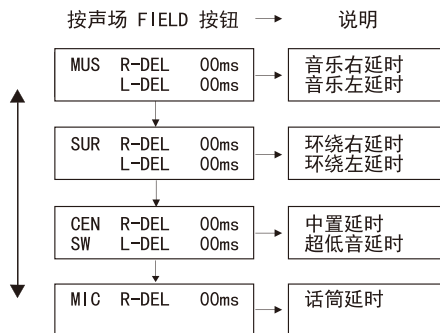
按声场 FIELD 按钮 → 说明

MUS R-DEL 00ms
L-DEL 00ms

音乐右延时
音乐左延时

SUR R-DEL 00ms
L-DEL 00ms

环绕右延时
环绕左延时

CEN R-DEL 00ms
SW L-DEL 00ms

中置延时
超低音延时

MIC R-DEL 00ms

话筒延时